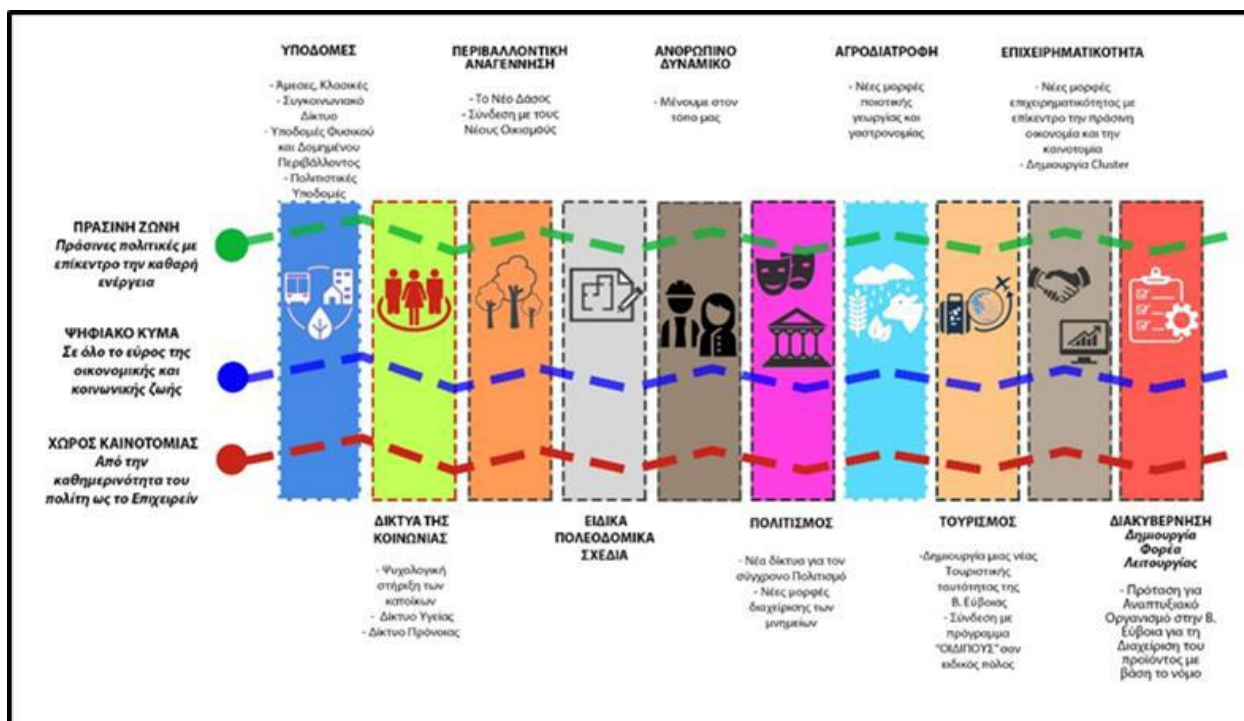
ΥΠΟΔΟΜΕΣ

- Άμεσες, Κλασικές
- Συγκοινωνιακό Δίκτυο
- Υποδομές Φυσικού και Δομημένου Περιβάλλοντος
- Πολιτιστικές Υποδομές

ΠΕΡΙΒΑΛΛΟΝΤΙΚΗ ΑΝΑΓΕΝΝΗΣΗ

- Το Νέο Δάσος
- Σύνδεση με τους Νέους Οικισμούς

ΑΝΘΡΩΠΙΝΟ ΔΥΝΑΜΙΚΟ

- Μένουμε στον τόπο μας

ΑΓΡΟΔΙΑΤΡΟΦΗ

- Νέες μορφές ποιοτικής γεωργίας και γαστρονομίας

ΕΠΙΧΕΙΡΗΜΑΤΙΚΟΤΗΤΑ

- Νέες μορφές επιχειρηματικότητας με επίκεντρο την πράσινη οικονομία και την καινοτομία
- Δημιουργία Cluster

ΠΡΑΣΙΝΗ ΖΩΝΗ
Πράσινες πολιτικές με επίκεντρο την καθαρή ενέργεια

ΨΗΦΙΑΚΟ ΚΥΜΑ
Σε όλο το εύρος της οικονομικής και κοινωνικής ζωής

ΧΩΡΟΣ ΚΑΙΝΟΤΟΜΙΑΣ
Από την καθημερινότητα του πολίτη ως το Επιχειρείν

ΔΙΚΤΥΑ ΤΗΣ ΚΟΙΝΩΝΙΑΣ

- Ψυχολογική στήριξη των κατοίκων
- Δίκτυο Υγείας
- Δίκτυο Πρόνοιας

ΕΙΔΙΚΑ ΠΟΛΕΟΔΟΜΙΚΑ ΣΧΕΔΙΑ

ΠΟΛΙΤΙΣΜΟΣ

- Νέα δίκτυα για τον σύγχρονο Πολιτισμό
- Νέες μορφές διαχείρισης των μνημείων

ΤΟΥΡΙΣΜΟΣ

-Δημιουργία μιας νέας Τουριστικής ταυτότητας της Β. Εύβοιας
- Σύνδεση με πρόγραμμα "ΟΙΔΙΠΟΥΣ" σαν ειδικός πόλος

ΔΙΑΚΥΒΕΡΝΗΣΗ
Δημιουργία Φορέα Λειτουργίας

- Πρόταση για Αναπτυξιακό Οργανισμό στην Β. Εύβοια για τη Διαχείριση του προϊόντος με βάση το νόμο